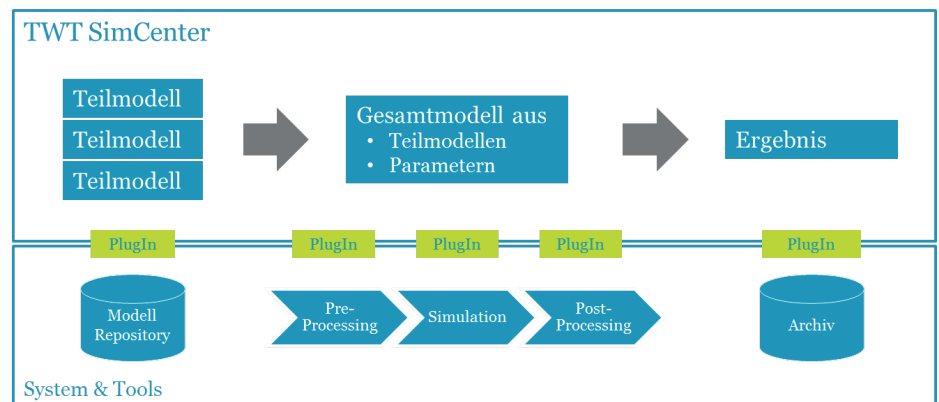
TWT SimCenter

Teilmodell
Teilmodell
Teilmodell

Gesamtmodell aus
• Teilmodellen
• Parametern

Ergebnis

PlugIn
PlugIn
PlugIn
PlugIn
PlugIn

Modell Repository

Pre-Processing

Simulation

Post-Processing

Archiv

System & Tools